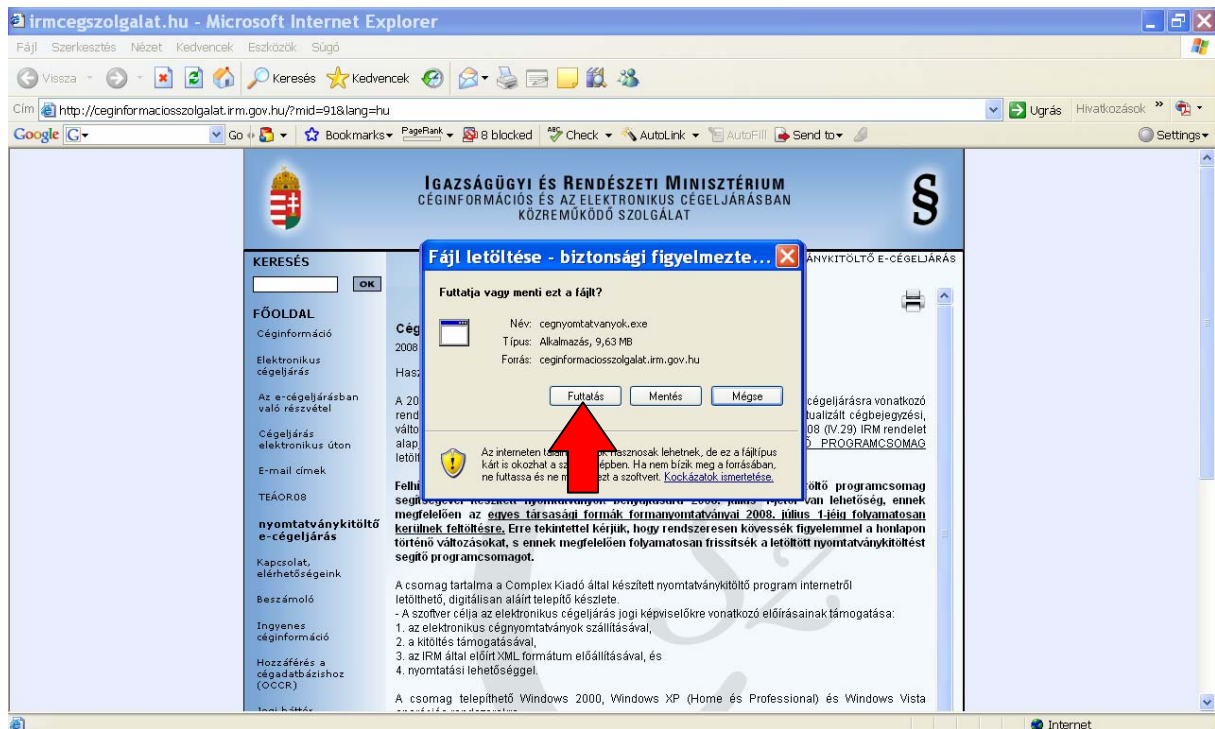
irmcegszolgalat.hu - Microsoft Internet Explorer

Fájl Szerkesztés Nézet Kedvencek Eszközök Súgó

Vissza Keresés Kedvencek

Cím http://ceginformaciosszolgalat.irm.gov.hu/?mid=91&lang=hu Ugrás Hivatkozások

Google G Go Bookmarks PageRank 8 blocked Check AutoLink AutoFill Send to Settings

IGAZSÁGÜGYI ÉS RENDÉSZETI MINISZTÉRIUM
CÉGINFORMÁCIÓS ÉS AZ ELEKTRONIKUS CÉGELJÁRÁSBAN KÖZREMŰKÖDŐ SZOLGÁLAT

§

KERESÉS

OK

FŐOLDAL

Céginformáció

Elektronikus cégeljárás

Az e-cégeljárásban való részvétel

Cégeljárás elektronikus úton

E-mail címek

TEÁOR08

nyomtatványkitöltő e-cégeljárás

Kapcsolat, elérhetőségeink

Beszámoló

Ingyenes céginformáció

Hozzáférés a cégadatbázishoz (OCCR)

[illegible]

ÁNYKITÖLTŐ E-CÉGELJÁRÁS

Fájl letöltése - biztonsági figyelmezte...

Futtatja vagy menti ezt a fájlt?

Név: cegnyomtatvanyok.exe
Típus: Alkalmazás, 9,63 MB
Forrás: ceginformaciosszolgalat.irm.gov.hu

Futtatás Mentés Mégse

Az interneten t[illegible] hasznosak lehetnek, de ez a fájltípus kárt is okozhat a sz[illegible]ében. Ha nem bízik meg a forrásában, ne futtassa és ne m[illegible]ezt a szoftvert. Kockázatok ismertetése.

Cég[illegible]
2008 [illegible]
Has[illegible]

A 20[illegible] cégeljárásra vonatkozó rend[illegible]tualizált cégbejegyzési, válto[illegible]08 (IV.29) IRM rendelet alap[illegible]Ő PROGRAMCSOMAG letölt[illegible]

Felh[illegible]öltő programcsomag segí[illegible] van lehetőség, ennek megfelelően az egyes társasági formák formanyomtatványai 2008. július 1-jéig folyamatosan kerülnek feltöltésre. Erre tekintettel kérjük, hogy rendszeresen kövessék figyelemmel a honlapon történő változásokat, s ennek megfelelően folyamatosan frissítsék a letöltött nyomtatványkitöltést segítő programcsomagot.

A csomag tartalma a Complex Kiadó által készített nyomtatványkitöltő program internetről letölthető, digitálisan aláírt telepítő készlete.
- A szoftver célja az elektronikus cégeljárás jogi képviselőkre vonatkozó előírásainak támogatása:
1. az elektronikus cégnyomtatványok szállításával,
2. a kitöltés támogatásával,
3. az IRM által előírt XML formátum előállításával, és
4. nyomtatási lehetőséggel.

A csomag telepíthető Windows 2000, Windows XP (Home és Professional) és Windows Vista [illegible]

Internet